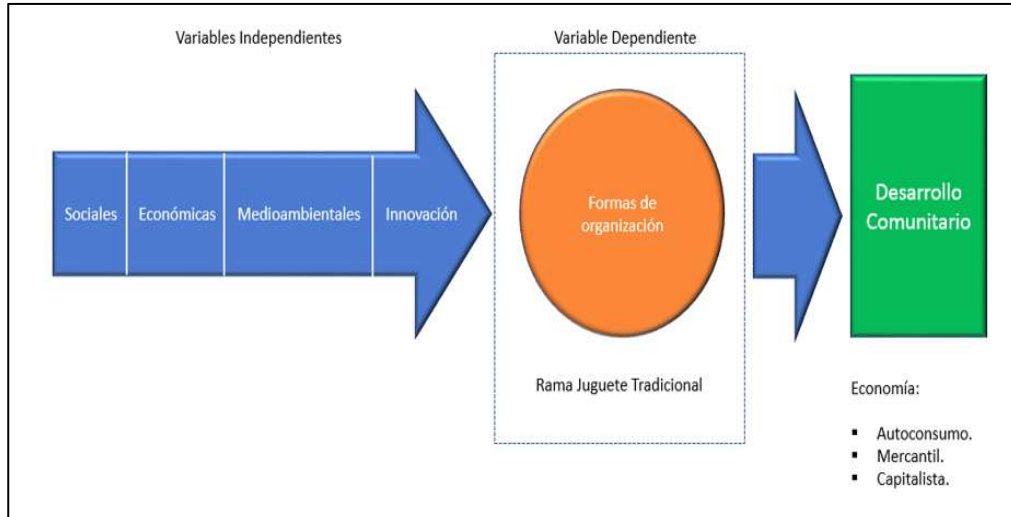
Variables Independientes

Sociales | Económicas | Medioambientales | Innovación

Variable Dependiente

Formas de organización

Rama Juguete Tradicional

Desarrollo Comunitario

Economía:

- Autoconsumo.
- Mercantil.
- Capitalista.